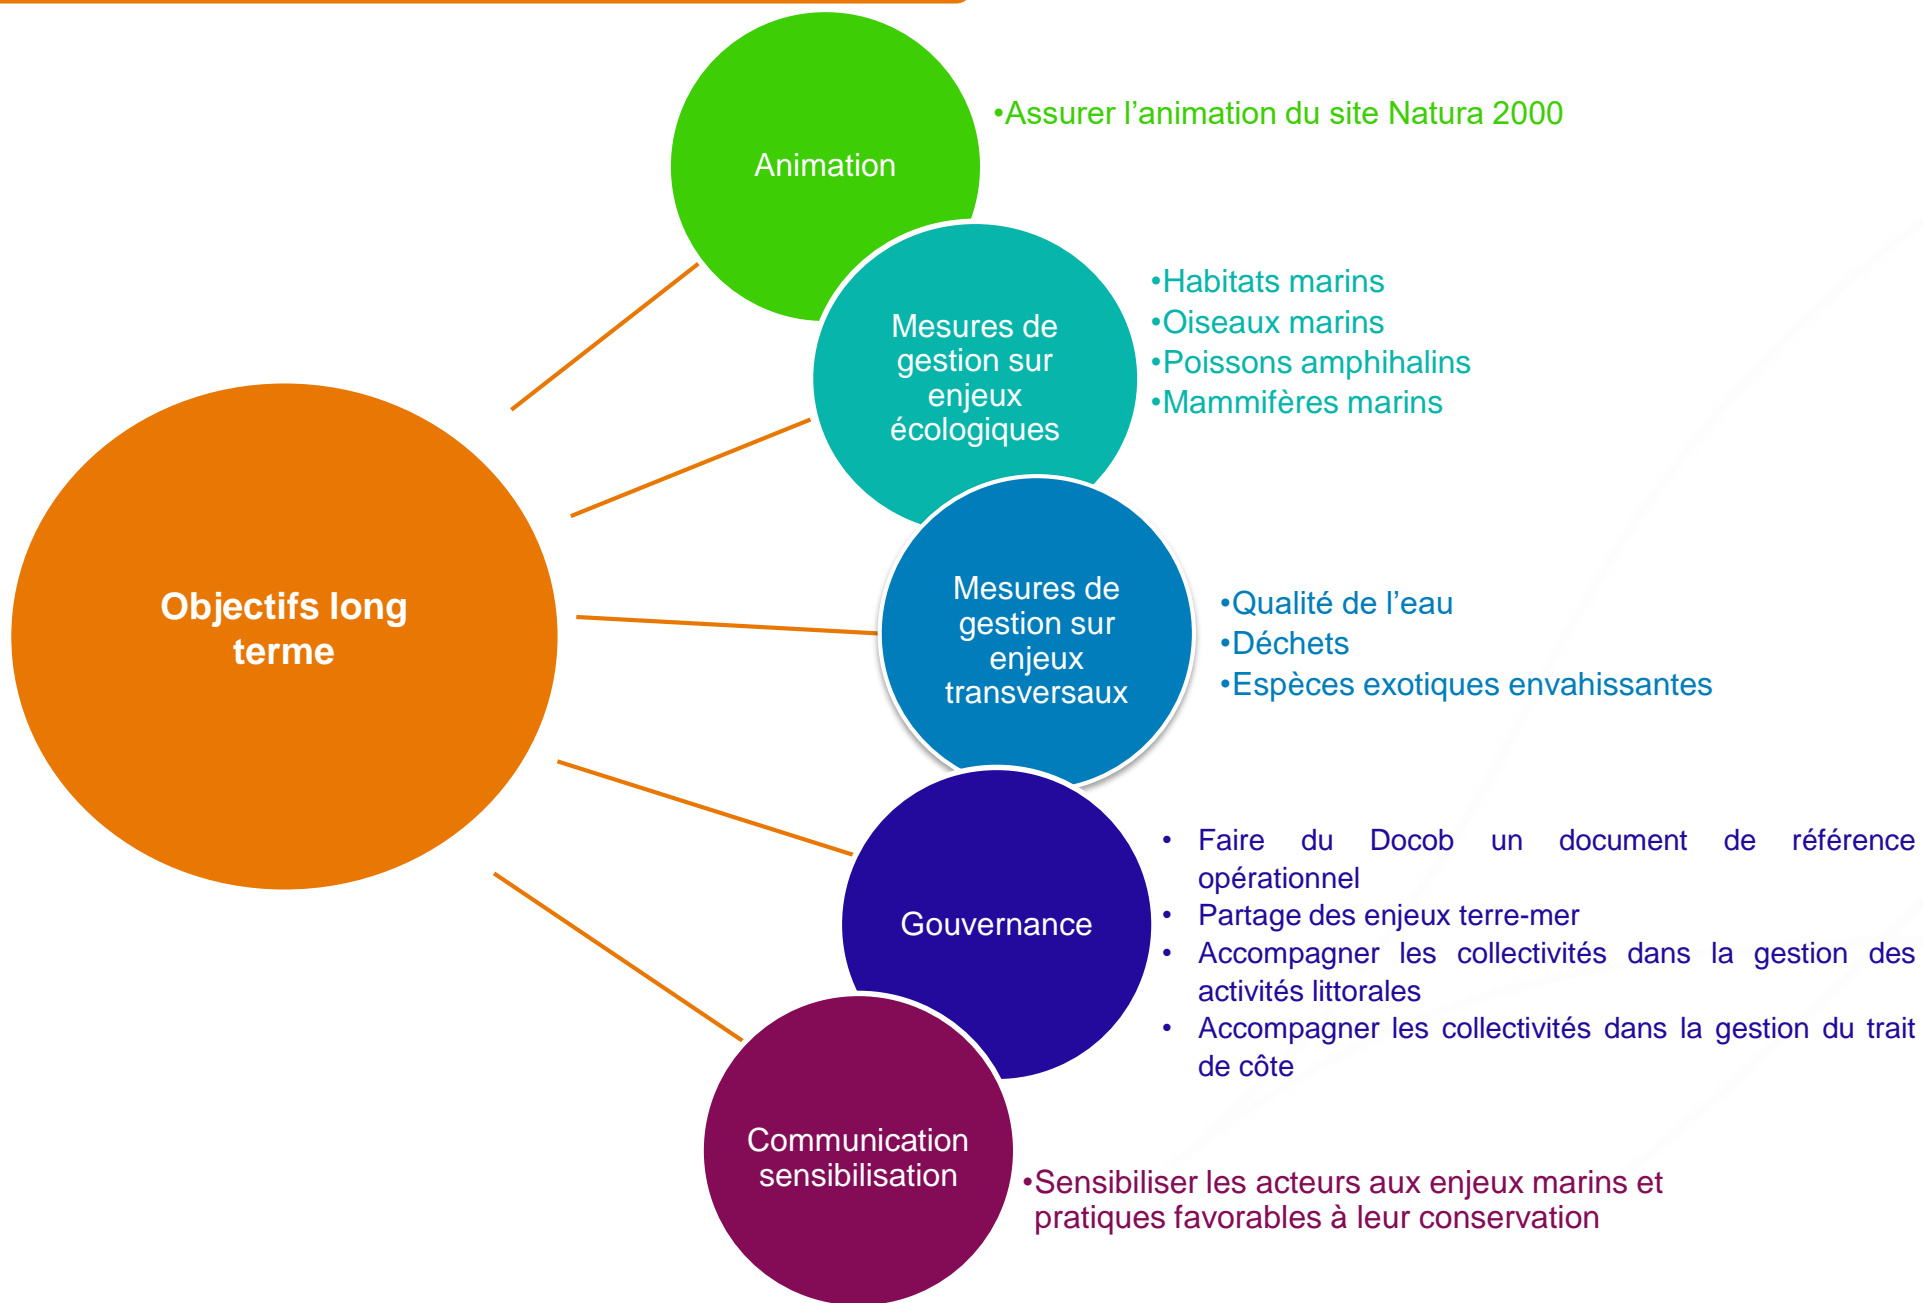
Objectifs long terme

Animation

•Assurer l’animation du site Natura 2000

Mesures de gestion sur enjeux écologiques

•Habitats marins
•Oiseaux marins
•Poissons amphihalins
•Mammifères marins

Mesures de gestion sur enjeux transversaux

•Qualité de l’eau
•Déchets
•Espèces exotiques envahissantes

Gouvernance

• Faire du Docob un document de référence opérationnel
• Partage des enjeux terre-mer
• Accompagner les collectivités dans la gestion des activités littorales
• Accompagner les collectivités dans la gestion du trait de côte

Communication sensibilisation

•Sensibiliser les acteurs aux enjeux marins et pratiques favorables à leur conservation